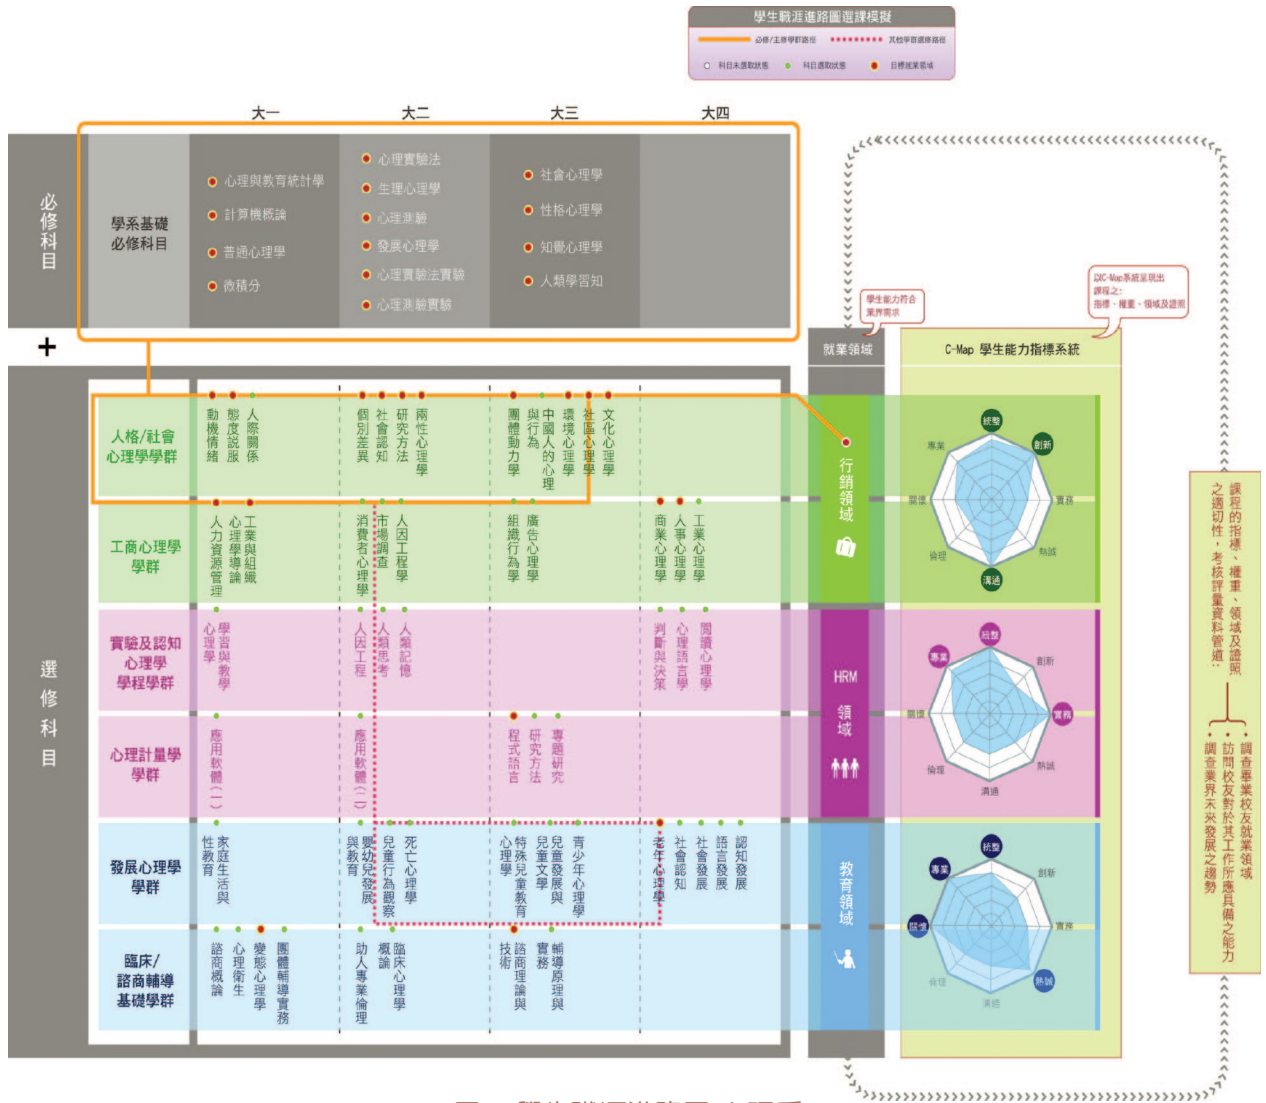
學生職涯進路圖選課模擬

必修/主修學群路徑　其他學群選修路徑

科目未選取狀態　科目選取狀態　目標就業領域

大一　大二　大三　大四

必修科目

學系基礎必修科目

心理與教育統計學
計算機概論
普通心理學
微積分

心理實驗法
生理心理學
心理測驗
發展心理學
心理實驗法實驗
心理測驗實驗

社會心理學
性格心理學
知覺心理學
人類學習

+

選修科目

人格/社會心理學學群
動機情緒
態度說服
人際關係
個別差異
社會認知
研究方法
兩性心理學
團體動力學
中國人的心理與行為
環境心理學
社區心理學
文化心理學

工商心理學學群
人力資源管理
心理學導論
工業與組織
消費者心理學
市場調查
人因工程學
組織行為學
廣告心理學
商業心理學
人事心理學
工業心理學

實驗及認知心理學學程學群
心理學
學習與教學
人因工程
人類思考
人類記憶
判斷與決策
心理語言學
閱讀心理學

心理計量學學群
應用軟體（一）
應用軟體（二）
程式語言
研究方法
專題研究

發展心理學學群
性教育
家庭生活與
嬰幼兒發展與教育
兒童行為觀察
死亡心理學
特殊兒童教育心理學
兒童文學
兒童發展與
青少年心理學
老年心理學
社會認知
社會發展
語言發展
認知發展

臨床/諮商輔導基礎學群
諮商概論
心理衛生
變態心理學
團體輔導實務
助人專業倫理
臨床概論
臨床心理學
諮商理論與技術
輔導原理與實務

學生能力符合業界需求

就業領域

行銷領域

HRM領域

教育領域

以C-Map系統呈現出課程之：指標、權重、領域及證照

C-Map 學生能力指標系統

統整　創新　實務　熱誠　溝通　倫理　關懷　專業

課程的指標、權重、領域及證照之適切性，考核評量資料管道：

調查畢業校友就業領域
訪問校友對於其工作所應具備之能力
調查業界未來發展之趨勢